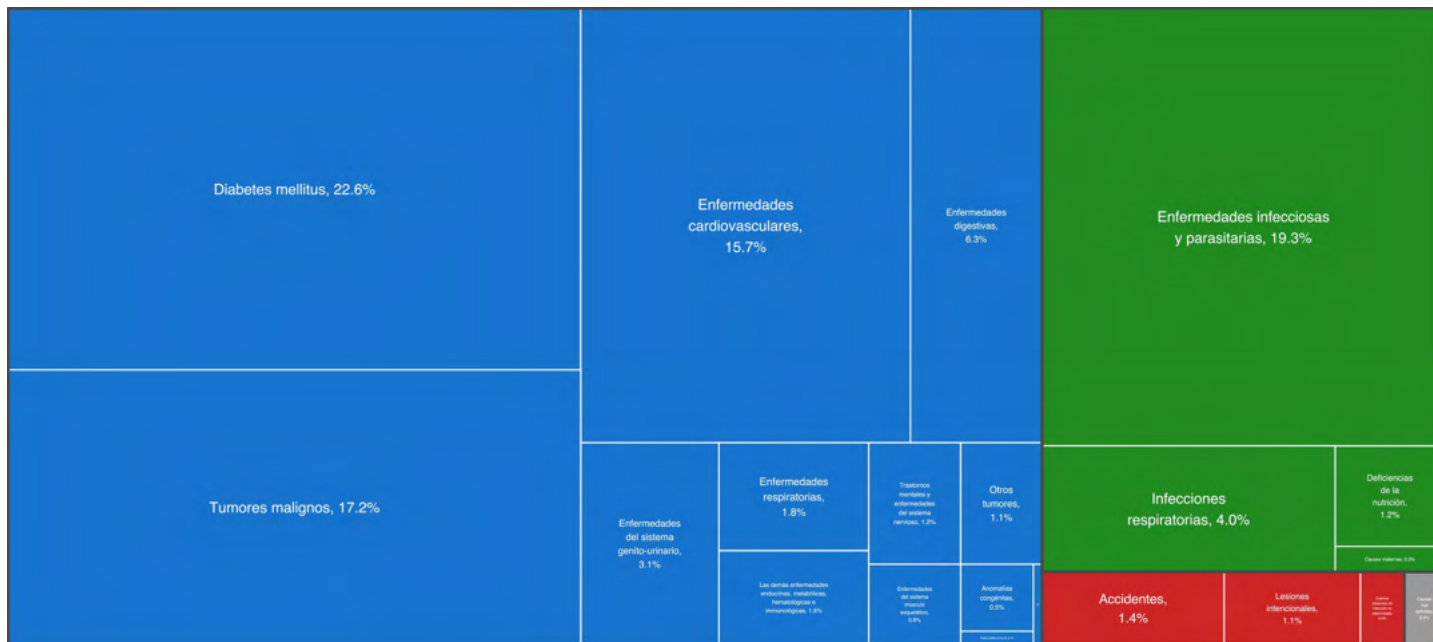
Diabetes mellitus, 22.6%

Tumores malignos, 17.2%

Enfermedades cardiovasculares, 15.7%

Enfermedades digestivas, 6.3%

Enfermedades del sistema genito-urinario, 3.1%

Enfermedades respiratorias, 1.8%

Trastornos mentales y enfermedades del sistema nervioso, 1.2%

Otros tumores, 1.1%

Las demás enfermedades endocrinas, metabólicas, hematológicas e inmunológicas, 1.5%

Enfermedades del sistema músculo esquelético, 0.8%

Anomalías congénitas, 0.5%

Enfermedades infecciosas y parasitarias, 19.3%

Infecciones respiratorias, 4.0%

Deficiencias de la nutrición, 1.2%

Causas maternas, 0.3%

Accidentes, 1.4%

Lesiones intencionales, 1.1%

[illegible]

Causas mal definidas, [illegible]